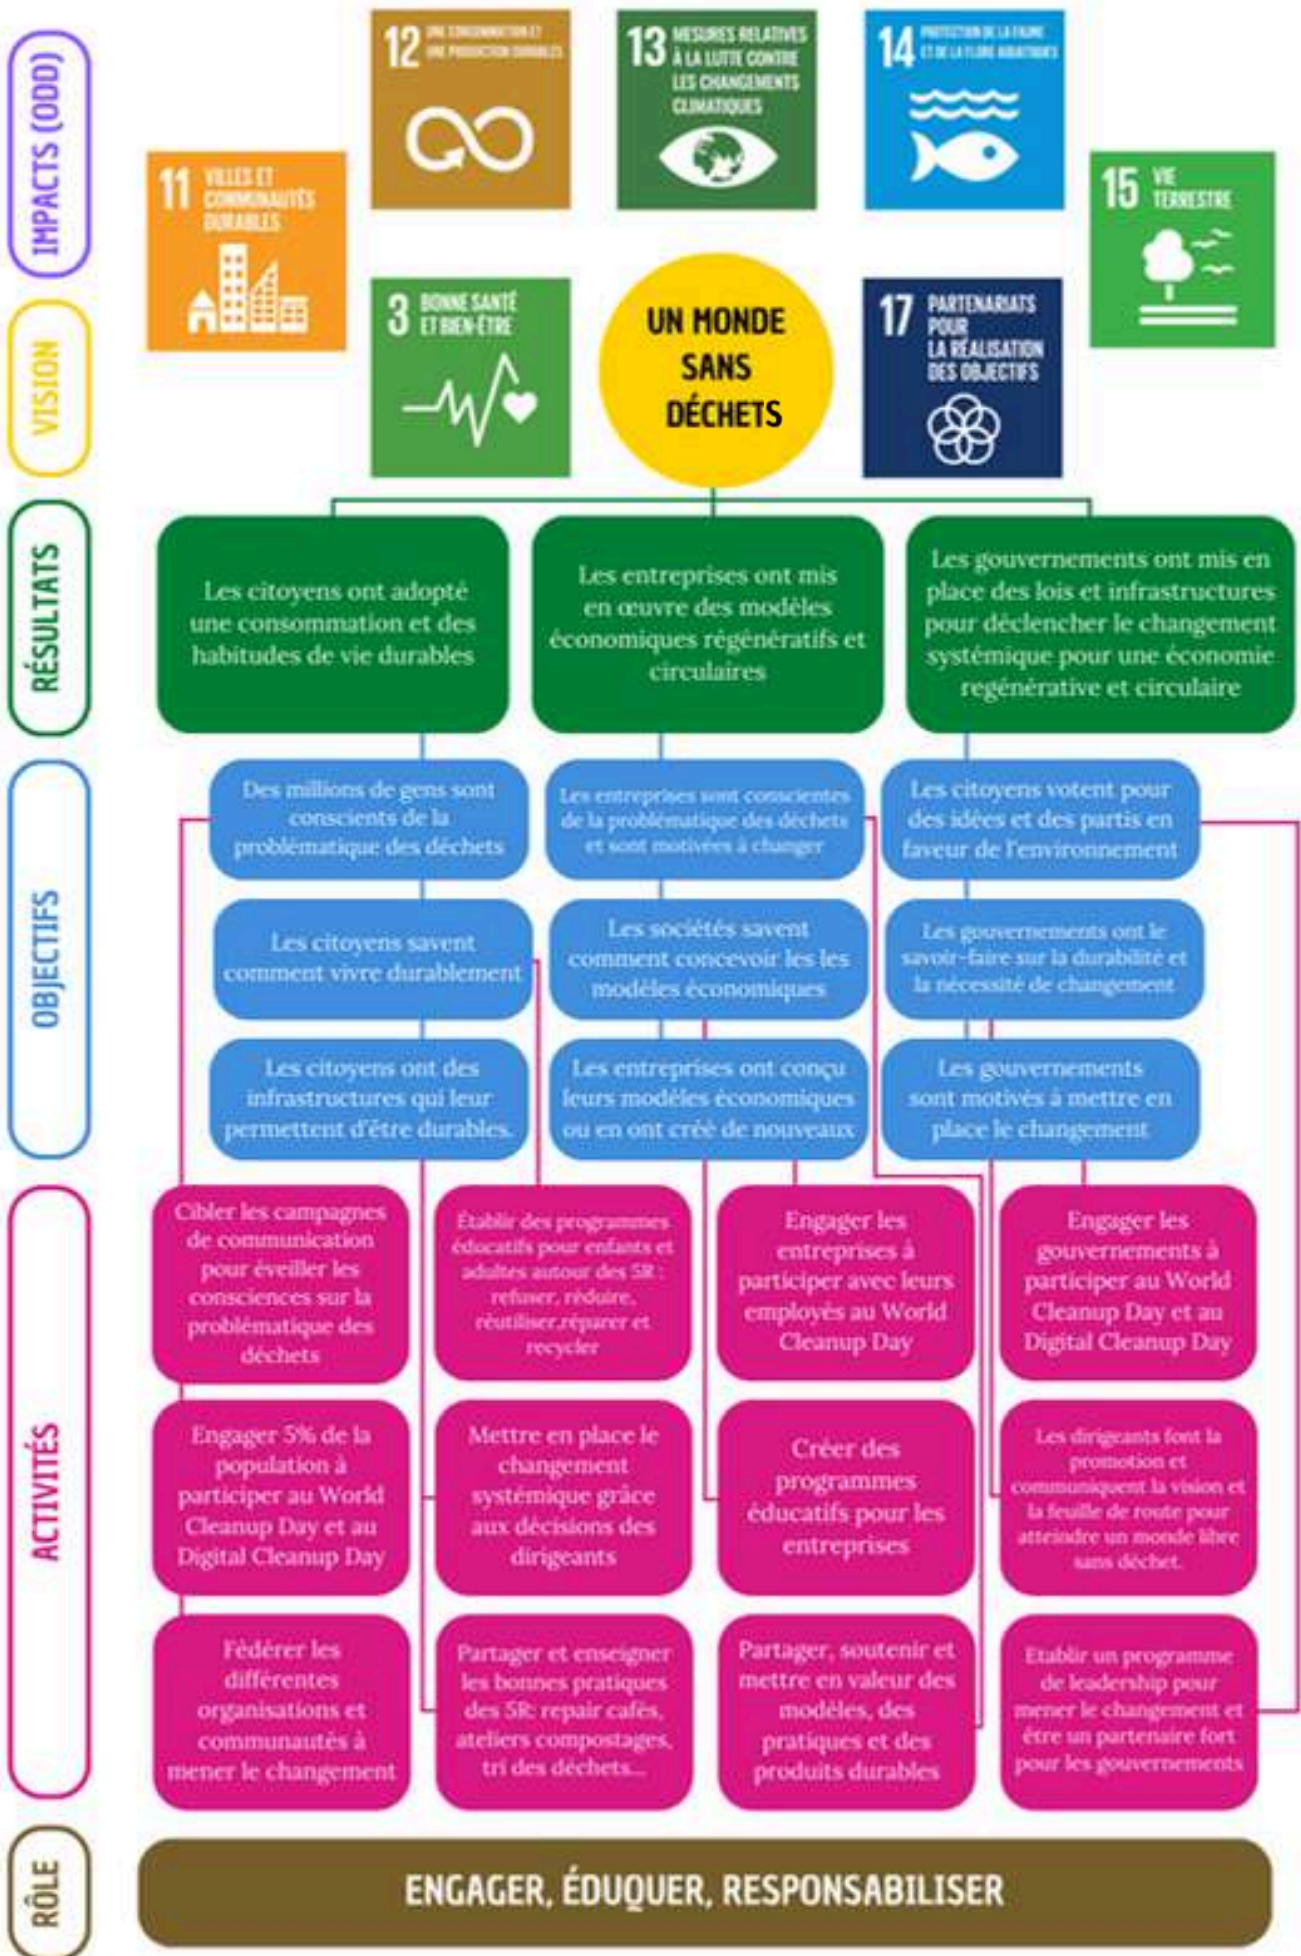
IMPACTS (ODD)

12 UNE CONSOMMATION ET UNE PRODUCTION DURABLES

13 MESURES RELATIVES À LA LUTTE CONTRE LES CHANGEMENTS CLIMATIQUES

14 PROTECTION DE LA FAUNE ET DE LA FLORE AQUATIQUES

11 VILLES ET COMMUNAUTÉS DURABLES

15 VIE TERRESTRE

VISION

3 BONNE SANTÉ ET BIEN-ÊTRE

UN MONDE SANS DÉCHETS

17 PARTENARIATS POUR LA RÉALISATION DES OBJECTIFS

RÉSULTATS

Les citoyens ont adopté une consommation et des habitudes de vie durables

Les entreprises ont mis en œuvre des modèles économiques régénératifs et circulaires

Les gouvernements ont mis en place des lois et infrastructures pour déclencher le changement systémique pour une économie regénérative et circulaire

OBJECTIFS

Des millions de gens sont conscients de la problématique des déchets

Les entreprises sont conscientes de la problématique des déchets et sont motivées à changer

Les citoyens votent pour des idées et des partis en faveur de l'environnement

Les citoyens savent comment vivre durablement

Les sociétés savent comment concevoir les les modèles économiques

Les gouvernements ont le savoir-faire sur la durabilité et la nécessité de changement

Les citoyens ont des infrastructures qui leur permettent d'être durables.

Les entreprises ont conçu leurs modèles économiques ou en ont créé de nouveaux

Les gouvernements sont motivés à mettre en place le changement

ACTIVITÉS

Cibler les campagnes de communication pour éveiller les consciences sur la problématique des déchets

Établir des programmes éducatifs pour enfants et adultes autour des 5R : refuser, réduire, réutiliser,réparer et recycler

Engager les entreprises à participer avec leurs employés au World Cleanup Day

Engager les gouvernements à participer au World Cleanup Day et au Digital Cleanup Day

Engager 5% de la population à participer au World Cleanup Day et au Digital Cleanup Day

Mettre en place le changement systémique grâce aux décisions des dirigeants

Créer des programmes éducatifs pour les entreprises

Les dirigeants font la promotion et communiquent la vision et la feuille de route pour atteindre un monde libre sans déchet.

Fédérer les différentes organisations et communautés à mener le changement

Partager et enseigner les bonnes pratiques des 5R: repair cafés, ateliers compostages, tri des déchets...

Partager, soutenir et mettre en valeur des modèles, des pratiques et des produits durables

Etablir un programme de leadership pour mener le changement et être un partenaire fort pour les gouvernements

RÔLE

ENGAGER, ÉDUQUER, RESPONSABILISER